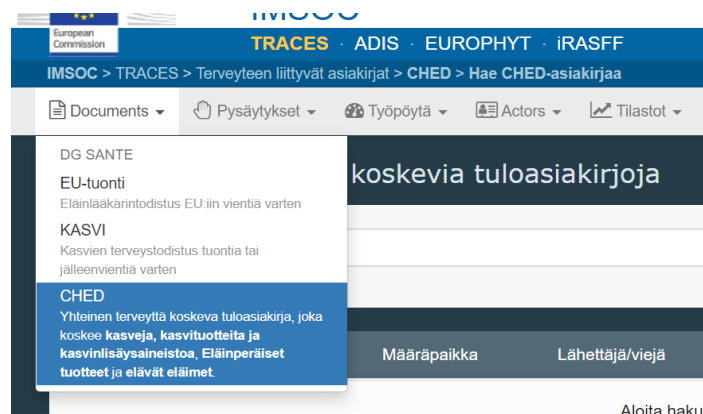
European Commission

IMSOC

TRACES · ADIS · EUROPHYT · iRASFF

IMSOC > TRACES > Terveyteen liittyvät asiakirjat > CHED > Hae CHED-asiakirjaa

Documents ▾ Pysäytykset ▾ Työpöytä ▾ Actors ▾ Tilastot ▾

DG SANTE

EU-tuonti
Eläinlääkärintodistus EU:iin vientiä varten

KASVI
Kasvien terveystodistus tuontia tai jälleenvientiä varten

CHED
Yhteinen terveyttä koskeva tuloasiakirja, joka koskee kasveja, kasvituotteita ja kasvinlisäysaineistoa, Eläinperäiset tuotteet ja elävät eläimet.

koskevia tuloasiakirjoja

Määräpaikka

Lähettäjä/viejä

Aloita haku